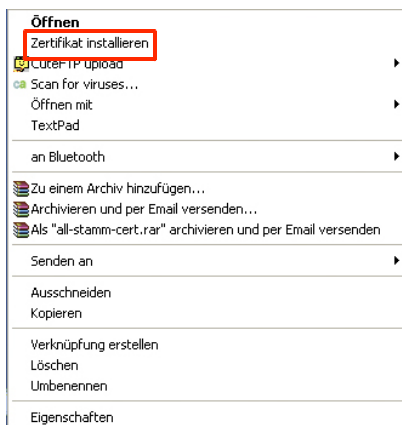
Öffnen
Zertifikat installieren
CuteFTP upload
Scan for viruses...
Öffnen mit
TextPad

an Bluetooth

Zu einem Archiv hinzufügen...
Archivieren und per Email versenden...
Als "all-stamm-cert.rar" archivieren und per Email versenden

Senden an

Ausschneiden
Kopieren

Verknüpfung erstellen
Löschen
Umbenennen

Eigenschaften